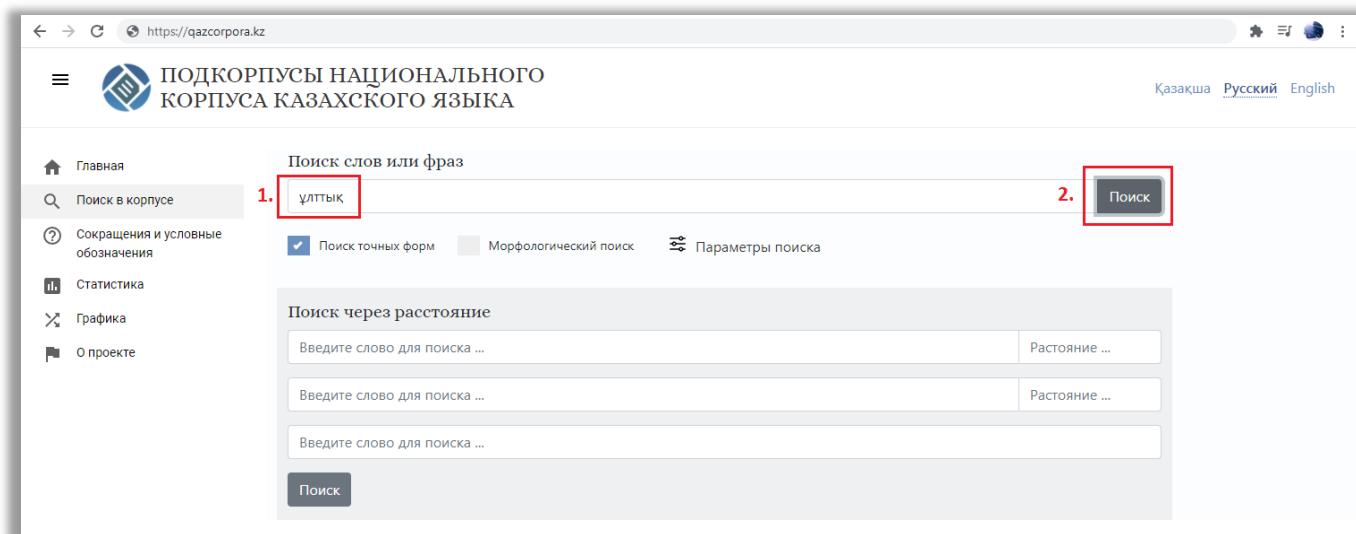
https://qazcorpora.kz

ПОДКОРПУСЫ НАЦИОНАЛЬНОГО КОРПУСА КАЗАХСКОГО ЯЗЫКА

Қазақша Русский English

Главная
Поиск в корпусе
Сокращения и условные обозначения
Статистика
Графика
О проекте

Поиск слов или фраз

1. ұлттық

2. Поиск

Поиск точных форм
Морфологический поиск
Параметры поиска

Поиск через расстояние

Введите слово для поиска ...
Растояние ...
Введите слово для поиска ...
Растояние ...
Введите слово для поиска ...
Поиск